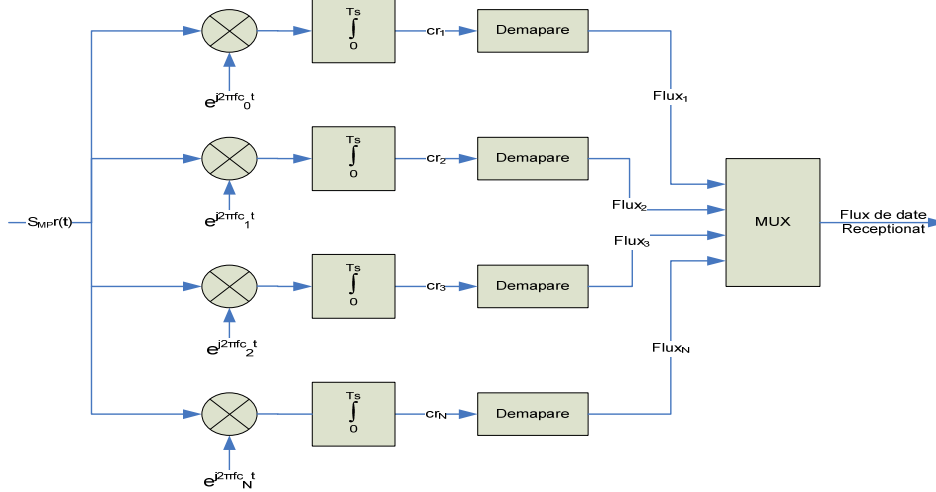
$S_{MP}r(t)$

$e^{j2\pi fc_0 t}$

$\int_0^{Ts}$

$cr_1$

Demapare

$Flux_1$

$e^{j2\pi fc_1 t}$

$\int_0^{Ts}$

$cr_2$

Demapare

$Flux_2$

$e^{j2\pi fc_2 t}$

$\int_0^{Ts}$

$cr_3$

Demapare

$Flux_3$

$e^{j2\pi fc_N t}$

$\int_0^{Ts}$

$cr_N$

Demapare

$Flux_N$

MUX

Flux de date Receptionat